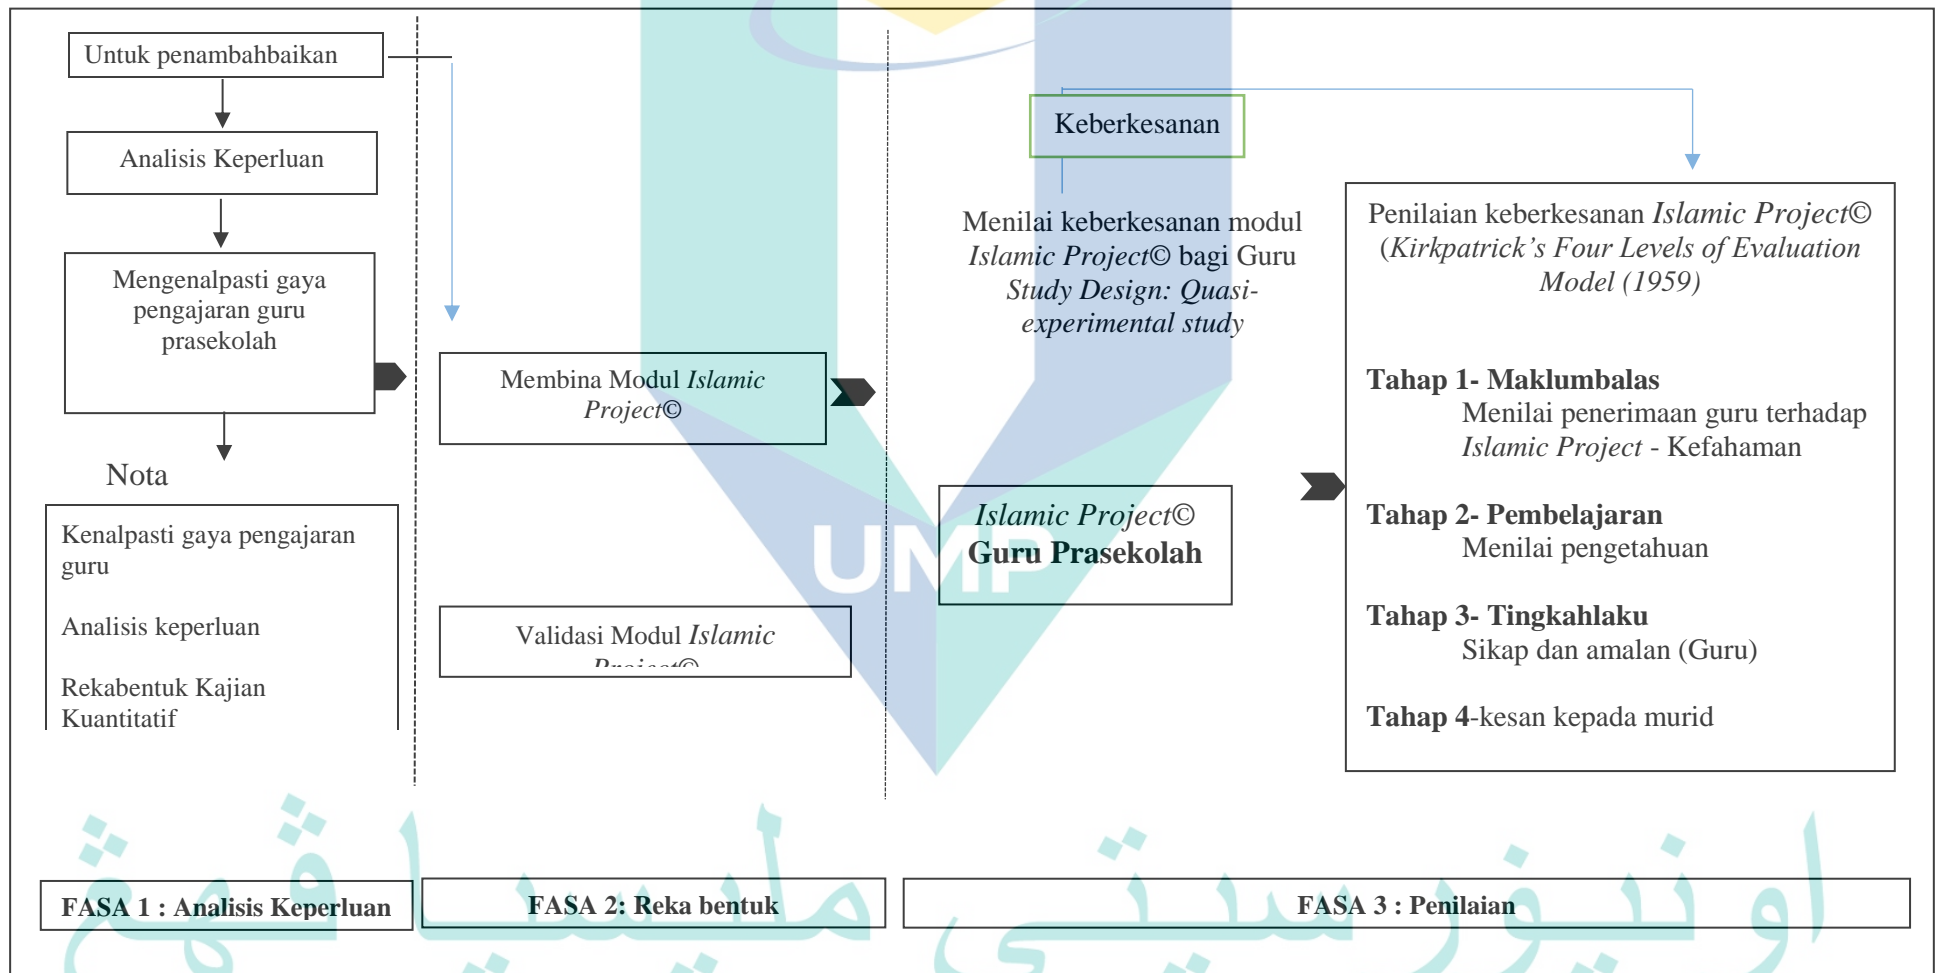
Untuk penambahbaikan

Analisis Keperluan

Mengenalpasti gaya pengajaran guru prasekolah

Nota

Kenalpasti gaya pengajaran guru

Analisis keperluan

Rekabentuk Kajian Kuantitatif

Membina Modul *Islamic Project©*

Validasi Modul *Islamic* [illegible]

Keberkesanan

Menilai keberkesanan modul *Islamic Project©* bagi Guru *Study Design: Quasi-experimental study*

*Islamic Project©*
**Guru Prasekolah**

Penilaian keberkesanan *Islamic Project©* (*Kirkpatrick's Four Levels of Evaluation Model (1959)*

**Tahap 1- Maklumbalas**
Menilai penerimaan guru terhadap *Islamic Project* - Kefahaman

**Tahap 2- Pembelajaran**
Menilai pengetahuan

**Tahap 3- Tingkahlaku**
Sikap dan amalan (Guru)

**Tahap 4**-kesan kepada murid

UMP

**FASA 1 : Analisis Keperluan**

**FASA 2: Reka bentuk**

**FASA 3 : Penilaian**

اونيۏرسيتي مليسيا ڤهڠ